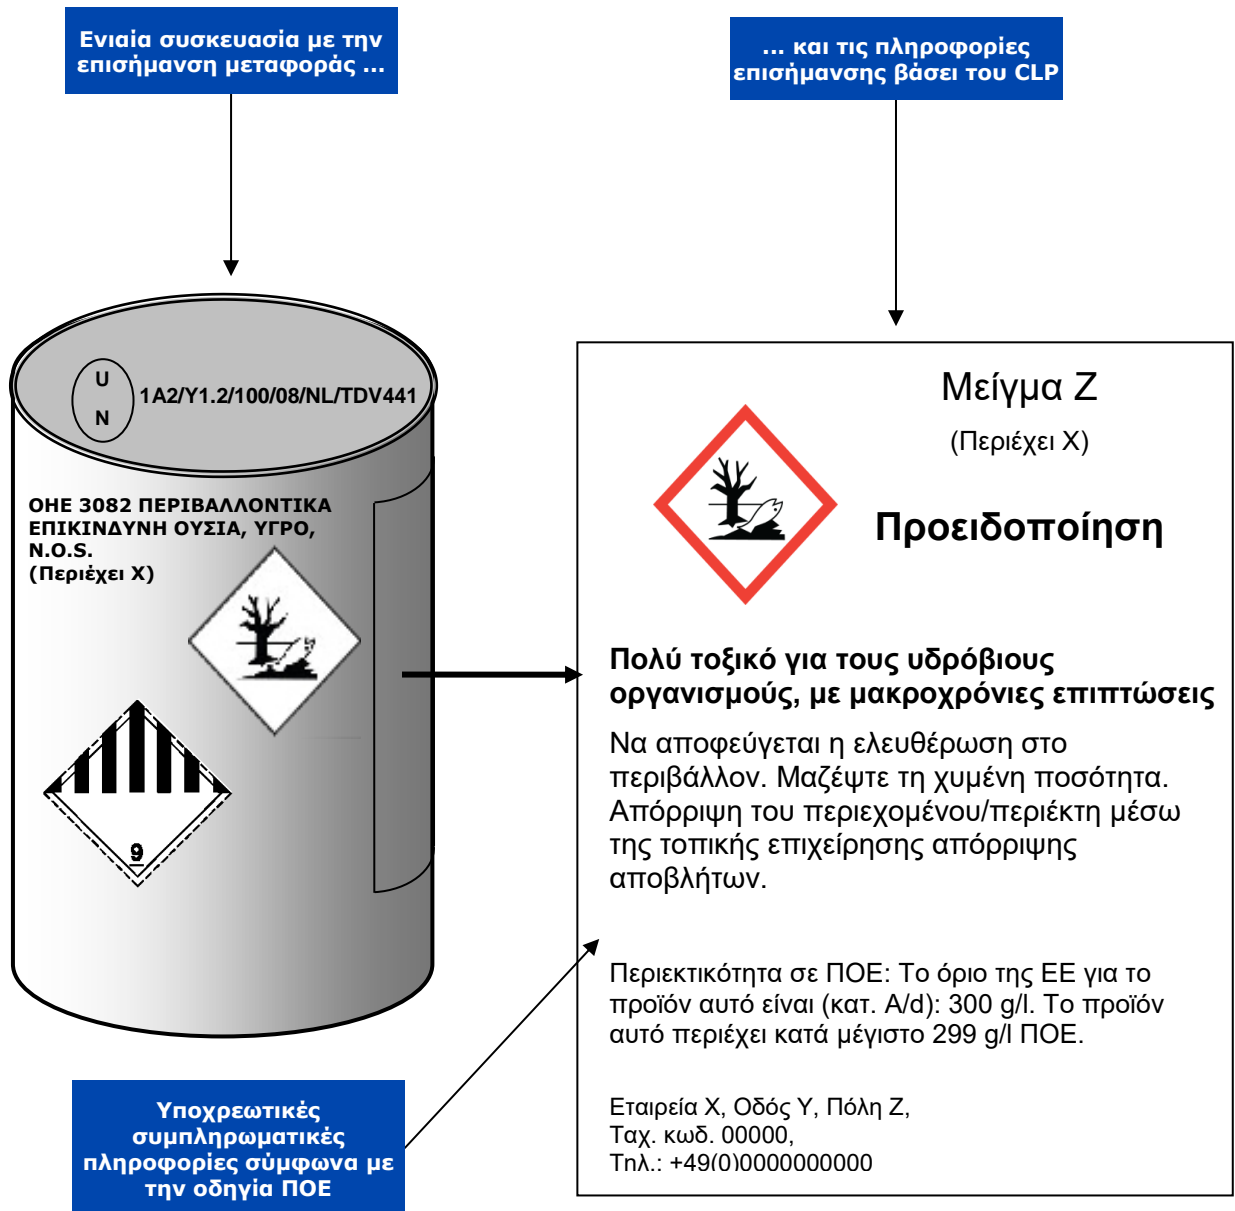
Ενιαία συσκευασία με την επισήμανση μεταφοράς ...

... και τις πληροφορίες επισήμανσης βάσει του CLP

U
N
1A2/Y1.2/100/08/NL/TDV441

ΟΗΕ 3082 ΠΕΡΙΒΑΛΛΟΝΤΙΚΑ ΕΠΙΚΙΝΔΥΝΗ ΟΥΣΙΑ, ΥΓΡΟ, N.O.S.
(Περιέχει X)

9

Μείγμα Z

(Περιέχει X)

Προειδοποίηση

Πολύ τοξικό για τους υδρόβιους οργανισμούς, με μακροχρόνιες επιπτώσεις

Να αποφεύγεται η ελευθέρωση στο περιβάλλον. Μαζέψτε τη χυμένη ποσότητα. Απόρριψη του περιεχομένου/περιέκτη μέσω της τοπικής επιχείρησης απόρριψης αποβλήτων.

Περιεκτικότητα σε ΠΟΕ: Το όριο της ΕΕ για το προϊόν αυτό είναι (κατ. A/d): 300 g/l. Το προϊόν αυτό περιέχει κατά μέγιστο 299 g/l ΠΟΕ.

Εταιρεία X, Οδός Y, Πόλη Z,
Ταχ. κωδ. 00000,
Τηλ.: +49(0)0000000000

Υποχρεωτικές συμπληρωματικές πληροφορίες σύμφωνα με την οδηγία ΠΟΕ